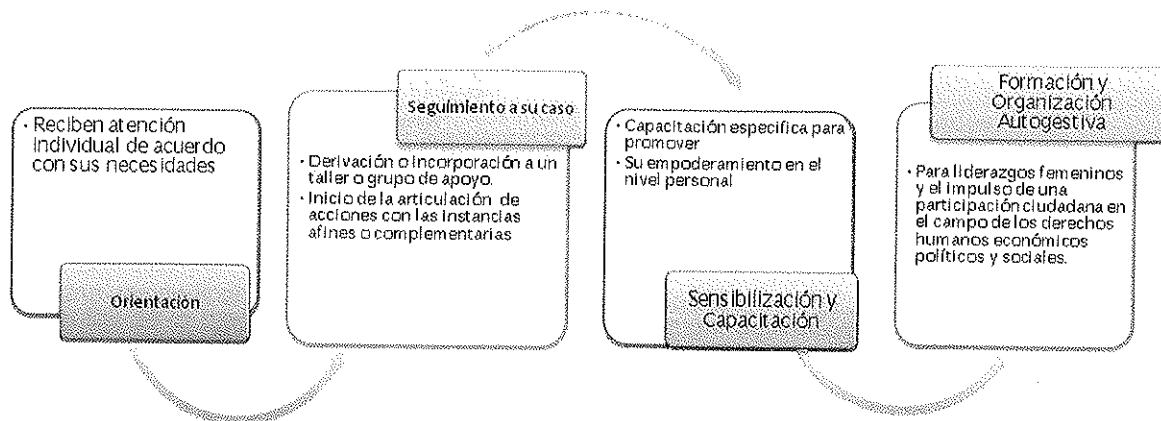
• Reciben atención individual de acuerdo con sus necesidades

Orientación

Seguimiento a su caso

• Derivación o incorporación a un taller o grupo de apoyo.
• Inicio de la articulación de acciones con las instancias afines o complementarias

• Capacitación especifica para promover
• Su empoderamiento en el nivel personal

Sensibilización y Capacitación

Formación y Organización Autogestiva

• Para liderazgos femeninos y el impulso de una participación ciudadana en el campo de los derechos humanos económicos políticos y sociales.